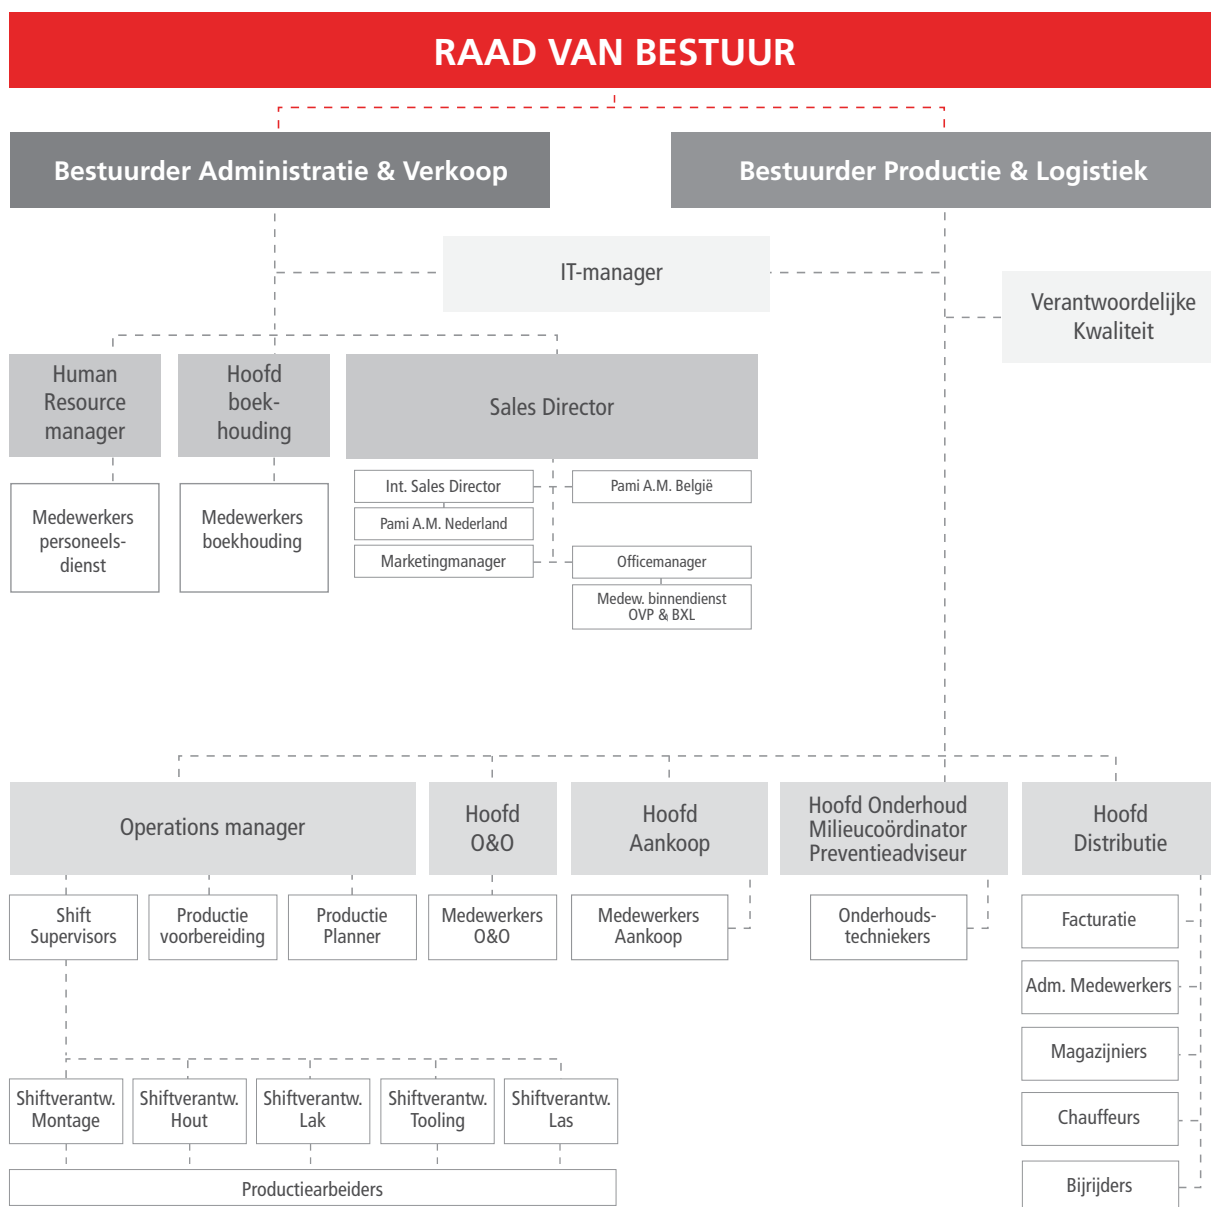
RAAD VAN BESTUUR

Bestuurder Administratie & Verkoop

Bestuurder Productie & Logistiek

IT-manager

Verantwoordelijke Kwaliteit

Human Resource manager

Hoofd boekhouding

Sales Director

Medewerkers personeelsdienst

Medewerkers boekhouding

Int. Sales Director

Pami A.M. België

Pami A.M. Nederland

Marketingmanager

Officemanager

Medew. binnendienst OVP & BXL

Operations manager

Hoofd O&O

Hoofd Aankoop

Hoofd Onderhoud Milieucoördinator Preventieadviseur

Hoofd Distributie

Shift Supervisors

Productie voorbereiding

Productie Planner

Medewerkers O&O

Medewerkers Aankoop

Onderhoudstechniekers

Facturatie

Adm. Medewerkers

Magazijniers

Chauffeurs

Bijrijders

Shiftverantw. Montage

Shiftverantw. Hout

Shiftverantw. Lak

Shiftverantw. Tooling

Shiftverantw. Las

Productiearbeiders